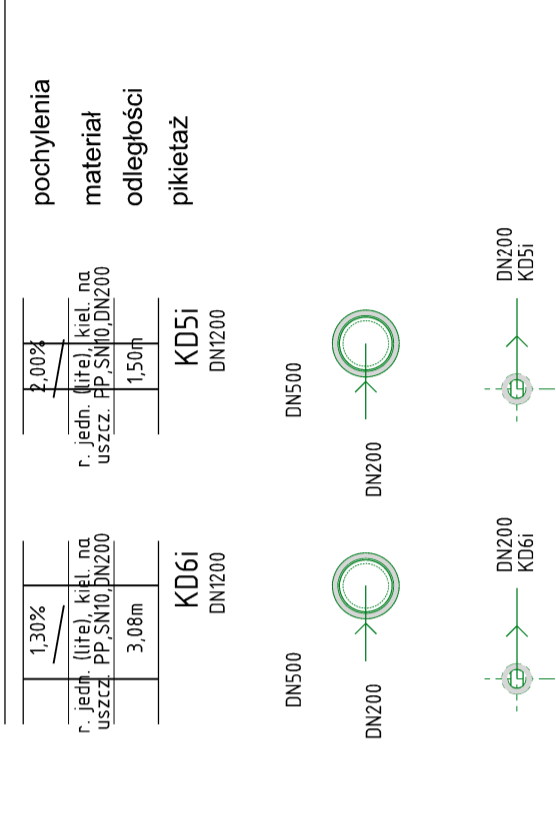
pochylenia

materiał

odległości

pikietaż

1,30%

r. jedn. (lite), kiel. na uszcz. PP,SN10,DN200

3,08m

KD6i
DN1200

2,00%

r. jedn. (lite), kiel. na uszcz. PP,SN10,DN200

1,50m

KD5i
DN1200

DN500

DN200

DN500

DN200

DN200
KD6i

DN200
KD5i